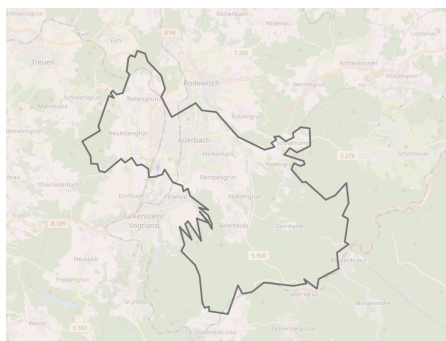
Treuen
Rebesgrün
Reumtengrün
Rodewisch
Auerbach
Rempesgrün
Falkenstein/
Vogtland
Ellefeld
Grünheide
Oberlauterbach
Dorfstadt
Hohengrün
Beerheide
Wernesgrün
Lichtentanne
Rothenkirchen
Stützengrün
Schönheide
Neustadt
Bergen
Werda
Poppengrün
Grünbach
Schnarrtanne
Hammerbrücke
Tannenbergsthal
Morgenröthe
Rautenkranz
Jägersgrün
Mechelgrün
Schreiersgrün
Wolfspfütz
Brunn
B 94
S 303
B 169
S 300
S 274
S 305